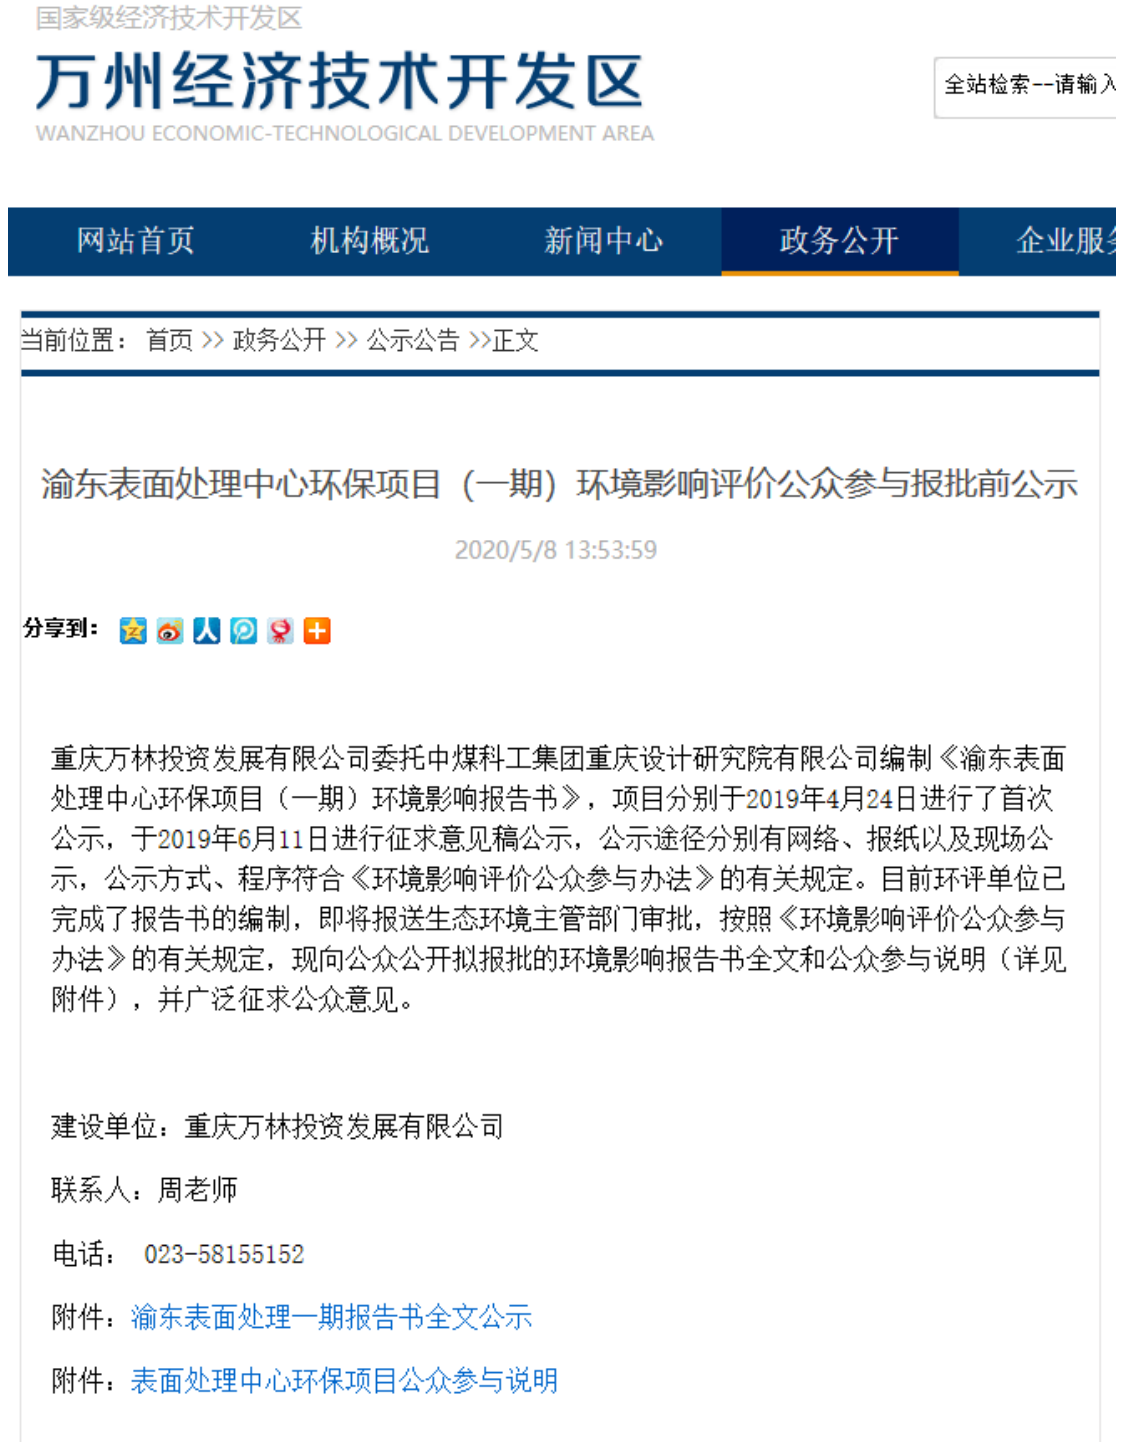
国家级经济技术开发区
万州经济技术开发区
WANZHOU ECONOMIC-TECHNOLOGICAL DEVELOPMENT AREA

全站检索--请输入

网站首页 机构概况 新闻中心 政务公开 企业服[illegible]

当前位置： 首页 >> 政务公开 >> 公示公告 >>正文

渝东表面处理中心环保项目（一期）环境影响评价公众参与报批前公示

2020/5/8 13:53:59

分享到：

重庆万林投资发展有限公司委托中煤科工集团重庆设计研究院有限公司编制《渝东表面处理中心环保项目（一期）环境影响报告书》，项目分别于2019年4月24日进行了首次公示，于2019年6月11日进行征求意见稿公示，公示途径分别有网络、报纸以及现场公示，公示方式、程序符合《环境影响评价公众参与办法》的有关规定。目前环评单位已完成了报告书的编制，即将报送生态环境主管部门审批，按照《环境影响评价公众参与办法》的有关规定，现向公众公开拟报批的环境影响报告书全文和公众参与说明（详见附件），并广泛征求公众意见。

建设单位：重庆万林投资发展有限公司

联系人：周老师

电话： 023-58155152

附件：渝东表面处理一期报告书全文公示

附件：表面处理中心环保项目公众参与说明